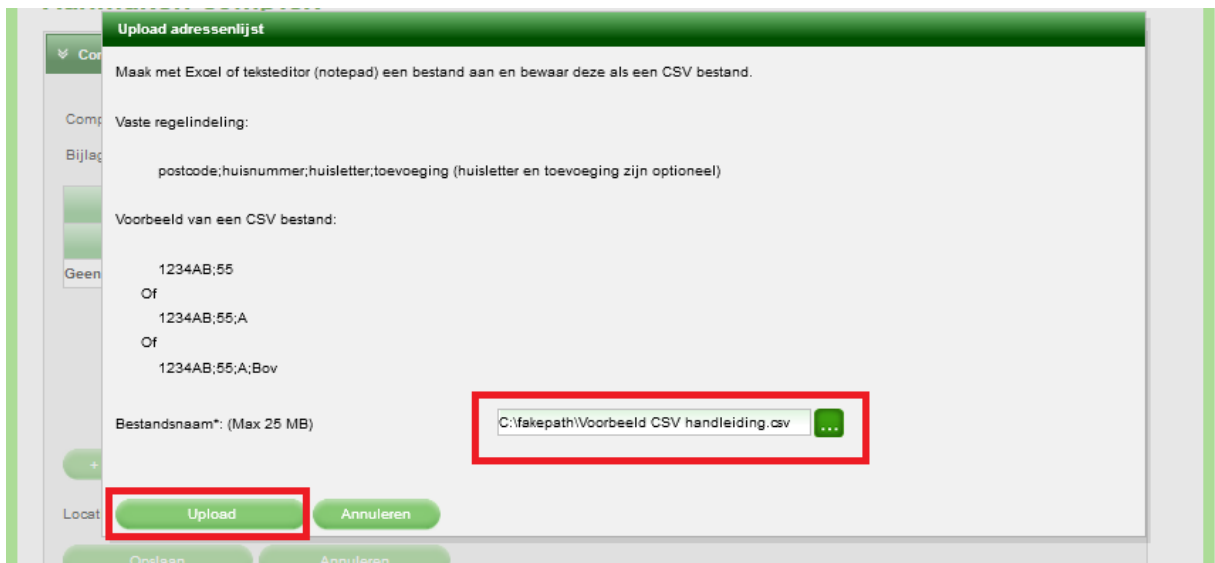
Upload adressenlijst

Maak met Excel of teksteditor (notepad) een bestand aan en bewaar deze als een CSV bestand.

Vaste regelindeling:

postcode;huisnummer;huisletter;toevoeging (huisletter en toevoeging zijn optioneel)

Voorbeeld van een CSV bestand:

1234AB;55
Of
1234AB;55;A
Of
1234AB;55;A;Bov

Bestandsnaam*: (Max 25 MB)

C:\fakepath\Voorbeeld CSV handleiding.csv

...

Upload

Annuleren

Co
Comp
Bijlag
Geen
+
Locat
Opslaan
Annuleren